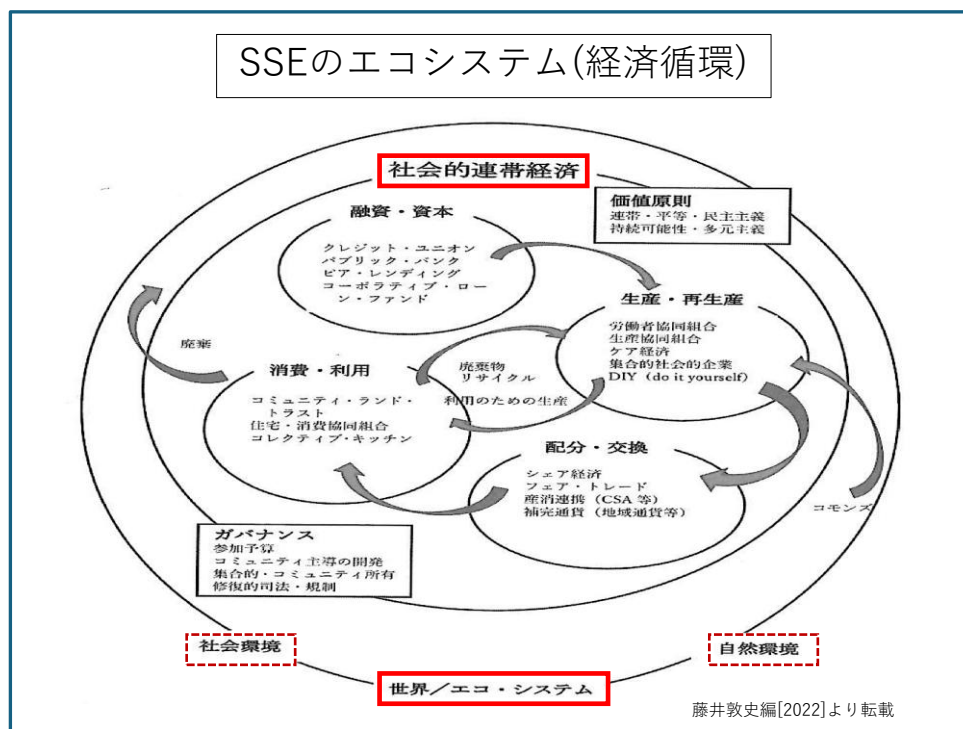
SSEのエコシステム(経済循環)

社会的連帯経済

価値原則
連帯・平等・民主主義
持続可能性・多元主義

融資・資本
クレジット・ユニオン
パブリック・バンク
ピア・レンディング
コーポラティブ・ローン・ファンド

生産・再生産
労働者協同組合
生産協同組合
ケア経済
集合的社会的企業
DIY（do it yourself）

廃棄

消費・利用
コミュニティ・ランド・トラスト
住宅・消費協同組合
コレクティブ・キッチン

廃棄物
リサイクル
利用のための生産

配分・交換
シェア経済
フェア・トレード
産消連携（CSA 等）
補完通貨（地域通貨等）

コモンズ

ガバナンス
参加予算
コミュニティ主導の開発
集合的・コミュニティ所有
修復的司法・規制

社会環境

自然環境

世界／エコ・システム

藤井敦史編[2022]より転載